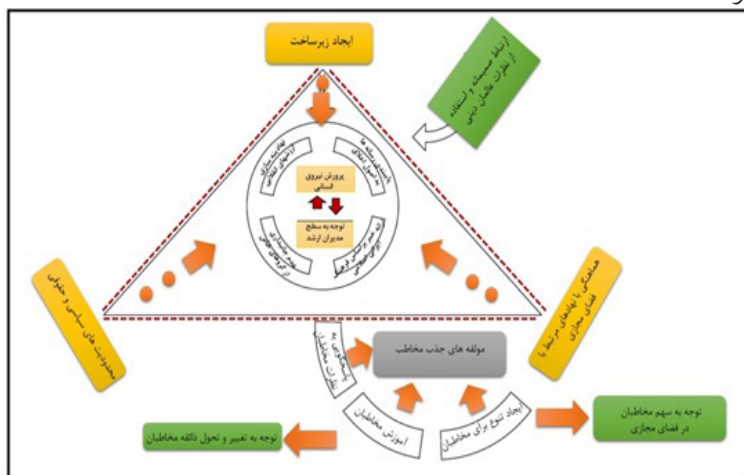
ایجاد زیرساخت

ارتباط صمیمانه و استفاده از نظرات عالمان دینی

پرورش نیروی انسانی

توجه به سطح مدیران ارشد

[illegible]

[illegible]

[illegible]

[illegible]

محدودیت های سیاسی و حقوقی

هماهنگی با نهادهای مرتبط با فضای مجازی

مولفه های جذب مخاطب

پاسخگویی به نظرات مخاطبان

آموزش مخاطبان

ایجاد تنوع برای مخاطبان

توجه به سهم مخاطبان در فضای مجازی

توجه به تغییر و تحول ذائقه مخاطبان